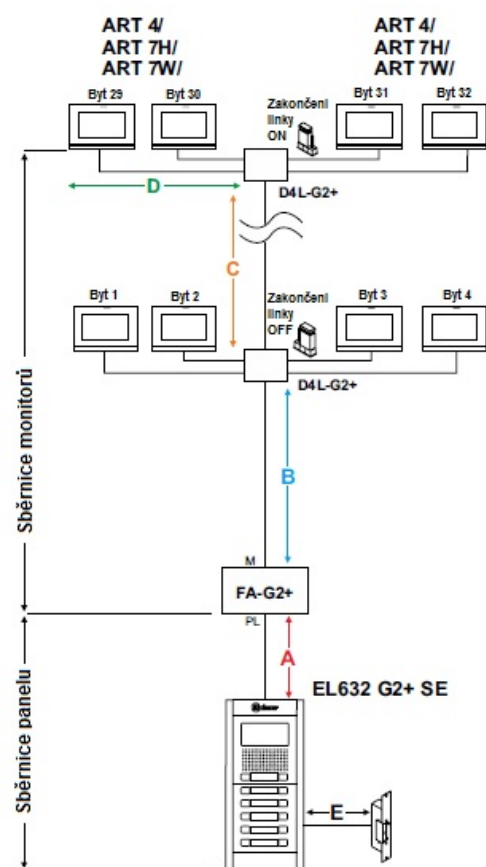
ART 4/
ART 7H/
ART 7W/

ART 4/
ART 7H/
ART 7W/

Byt 29
Byt 30
Zakončení linky ON
Byt 31
Byt 32

D
D4L-G2+
C

Byt 1
Byt 2
Zakončení linky OFF
Byt 3
Byt 4

D4L-G2+

Sběrnice monitorů

B

M
FA-G2+
PL

A
EL632 G2+ SE

Sběrnice panelu

E